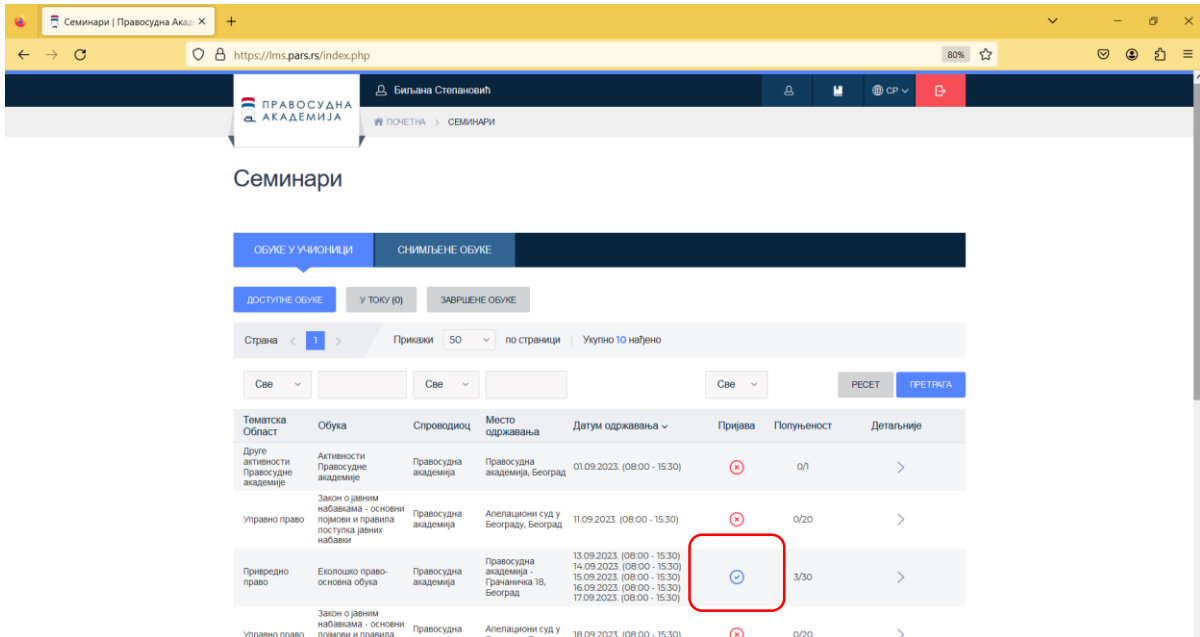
Семинари | Правосудна Акад ×
+
https://lms.pars.rs/index.php
80%

ПРАВОСУДНА АКАДЕМИЈА
Биљана Степановић
СР
ПОЧЕТНА > СЕМИНАРИ

Семинари

ОБУКЕ У УЧИОНИЦИ
СНИМЉЕНЕ ОБУКЕ

ДОСТУПНЕ ОБУКЕ
У ТОКУ (0)
ЗАВРШЕНЕ ОБУКЕ

Страна < 1 >
Прикажи 50 по страници | Укупно 10 нађено

Све
Све
Све
РЕСЕТ
ПРЕТРАГА

| Тематска Област | Обука | Спроводиоц | Место одржавања | Датум одржавања | Пријава | Попуњеност | Детаљније |
|---|---|---|---|---|---|---|---|
| Друге активности Правосудне академије | Активности Правосудне академије | Правосудна академија | Правосудна академија, Београд | 01.09.2023. (08:00 - 15:30) | | 0/1 | > |
| Управно право | Закон о јавним набавкама - основни појмови и правила поступка јавних набавки | Правосудна академија | Апелациони суд у Београду, Београд | 11.09.2023. (08:00 - 15:30) | | 0/20 | > |
| Привредно право | Еколошко право-основна обука | Правосудна академија | Правосудна академија - Грачаничка 18, Београд | 13.09.2023. (08:00 - 15:30) 14.09.2023. (08:00 - 15:30) 15.09.2023. (08:00 - 15:30) 16.09.2023. (08:00 - 15:30) 17.09.2023. (08:00 - 15:30) | | 3/30 | > |
| Управно право | Закон о јавним набавкама - основни појмови и правила | Правосудна | Апелациони суд у | 18.09.2023. (08:00 - 15:30) | | 0/20 | > |